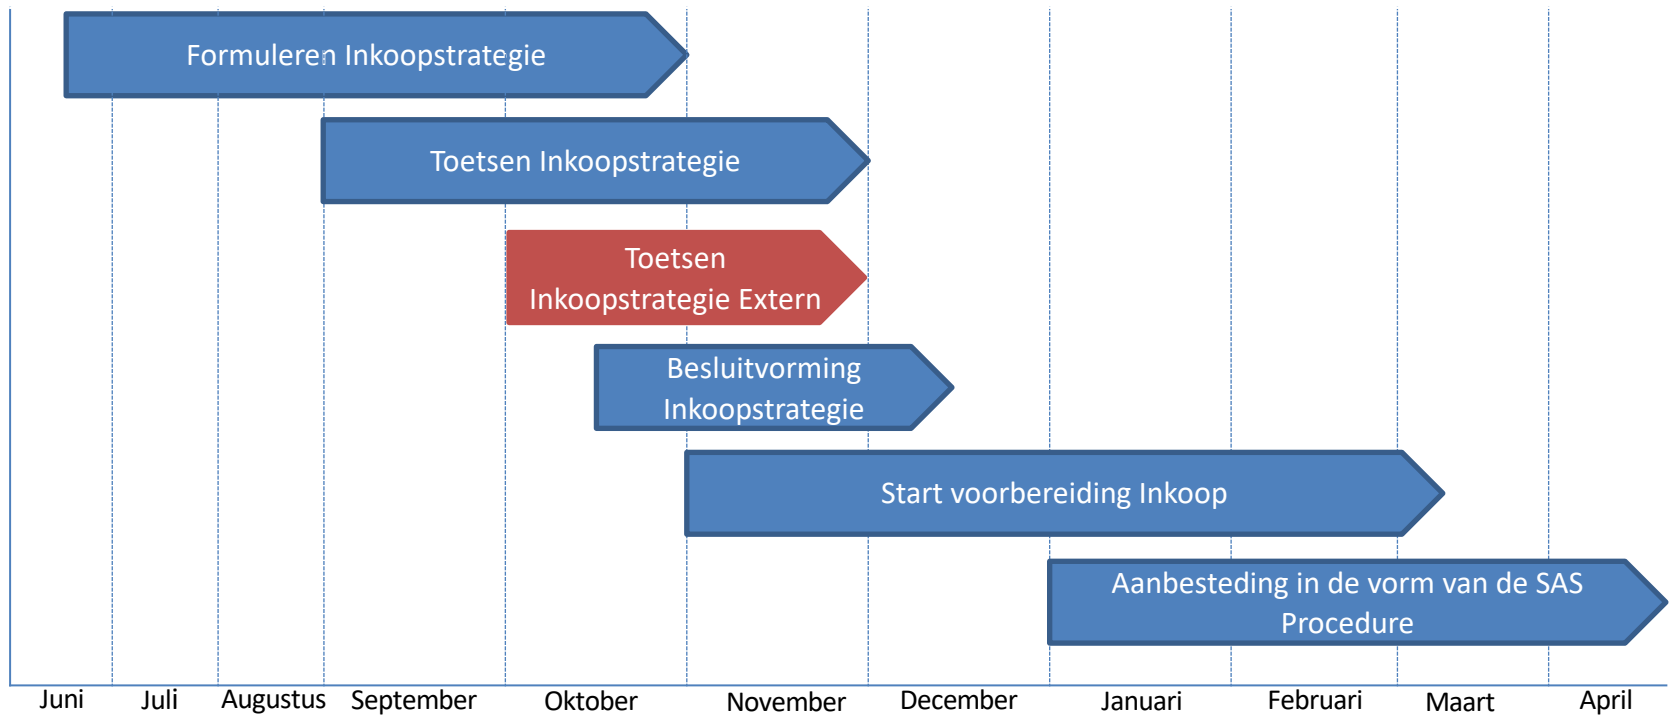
Formuleren Inkoopstrategie

Toetsen Inkoopstrategie

Toetsen Inkoopstrategie Extern

Besluitvorming Inkoopstrategie

Start voorbereiding Inkoop

Aanbesteding in de vorm van de SAS Procedure

Juni Juli Augustus September Oktober November December Januari Februari Maart April